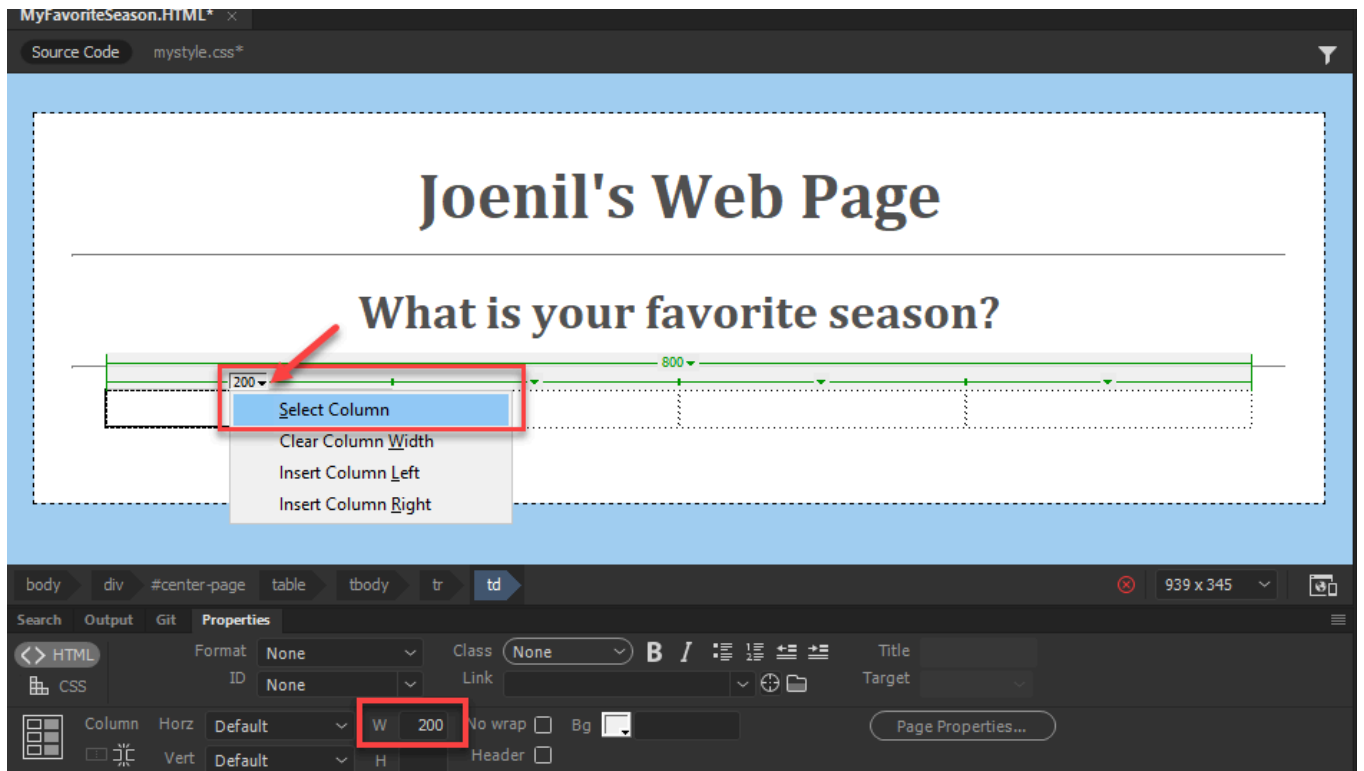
MyFavoriteSeason.HTML* ×

Source Code mystyle.css*

Joenil's Web Page

What is your favorite season?

800

200

Select Column
Clear Column Width
Insert Column Left
Insert Column Right

body div #center-page table tbody tr td

939 x 345

Search Output Git Properties

HTML
CSS

Format None
ID None
Class None
Link
Title
Target

Column Horz Default W 200 No wrap Bg
Vert Default H Header

Page Properties...